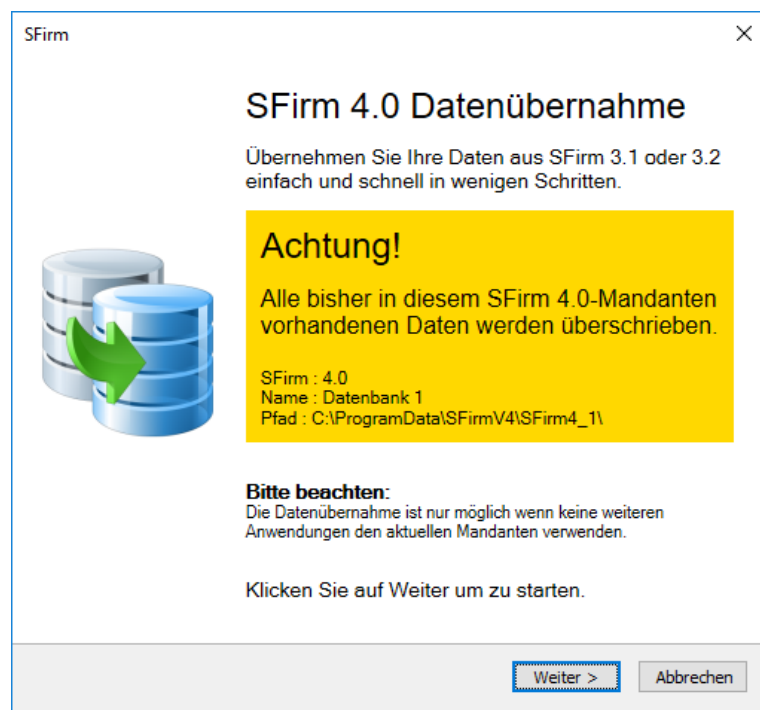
SFirm

×

SFirm 4.0 Datenübernahme

Übernehmen Sie Ihre Daten aus SFirm 3.1 oder 3.2 einfach und schnell in wenigen Schritten.

Achtung!

Alle bisher in diesem SFirm 4.0-Mandanten vorhandenen Daten werden überschrieben.

SFirm : 4.0
Name : Datenbank 1
Pfad : C:\ProgramData\SFirmV4\SFirm4_1\

Bitte beachten:
Die Datenübernahme ist nur möglich wenn keine weiteren Anwendungen den aktuellen Mandanten verwenden.

Klicken Sie auf Weiter um zu starten.

Weiter >

Abbrechen